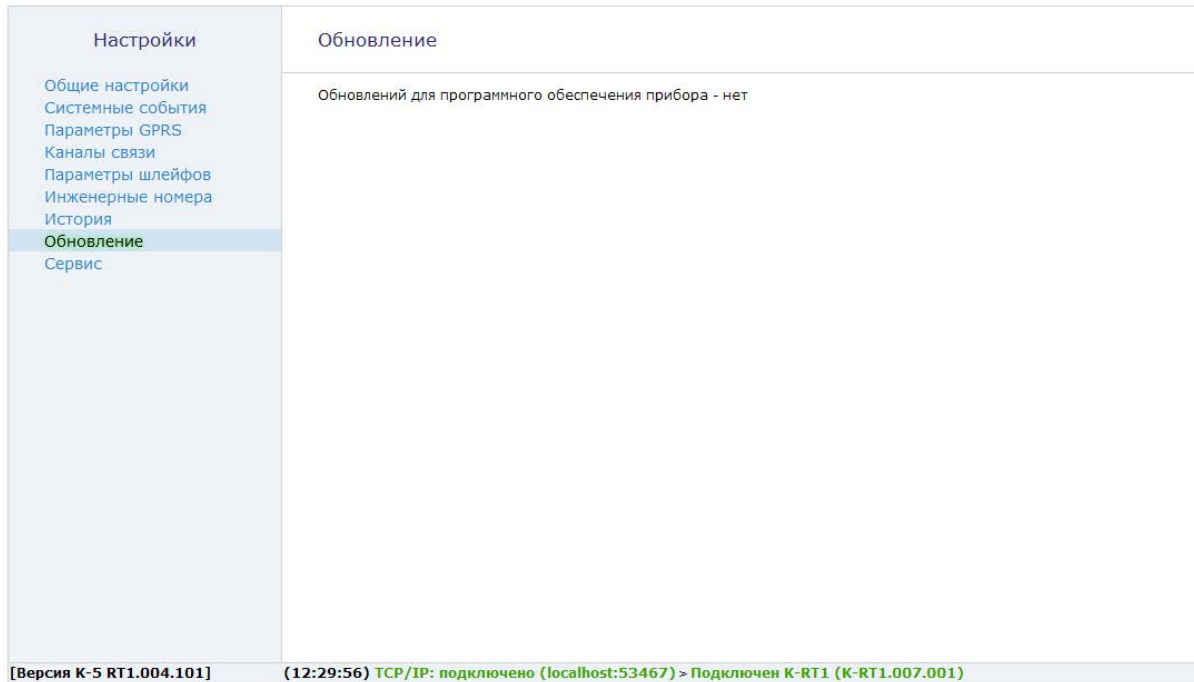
Настройки

Общие настройки
Системные события
Параметры GPRS
Каналы связи
Параметры шлейфов
Инженерные номера
История
Обновление
Сервис

Обновление

Обновлений для программного обеспечения прибора - нет

[Версия К-5 RT1.004.101]

(12:29:56) TCP/IP: подключено (localhost:53467) > Подключен К-RT1 (К-RT1.007.001)